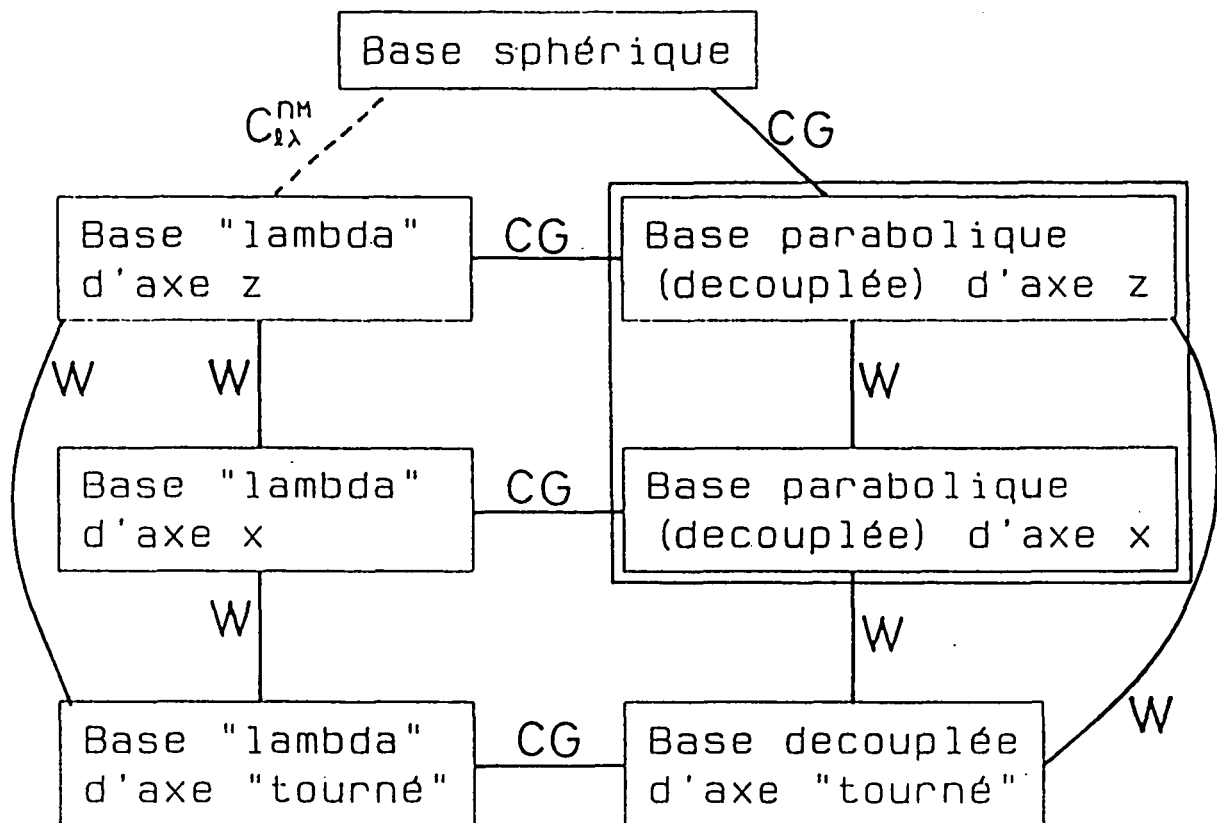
Base sphérique

$C_{\ell\lambda}^{nM}$

CG

Base "lambda" d'axe z

CG

Base parabolique (decouplée) d'axe z

W

W

W

Base "lambda" d'axe x

CG

Base parabolique (decouplée) d'axe x

W

W

W

Base "lambda" d'axe "tourné"

CG

Base decouplée d'axe "tourné"